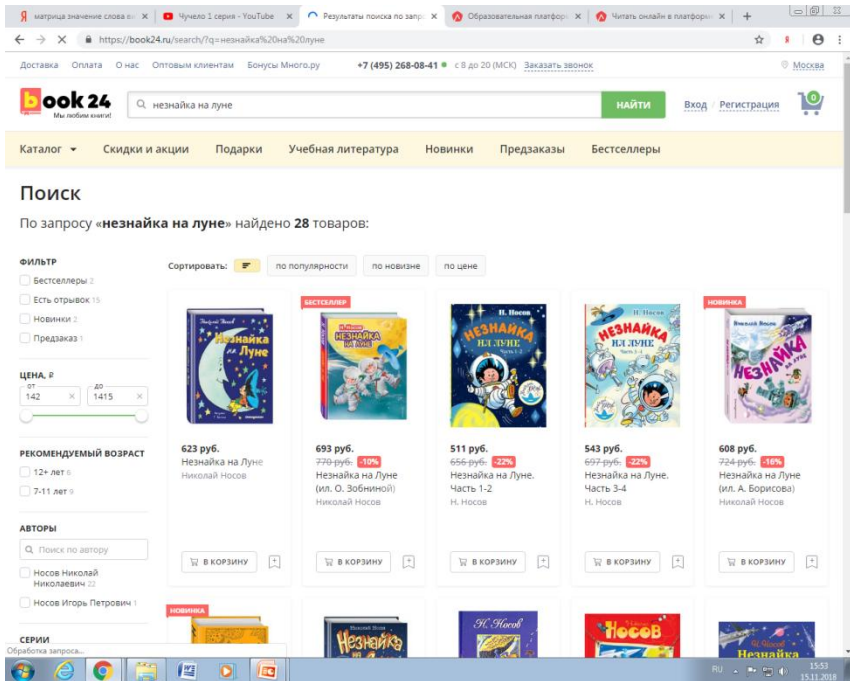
Я матрица значение слова в... × Чучело 1 серия - YouTube × Результаты поиска по запро × Образовательная платфор × Читать онлайн в платформ × +

https://book24.ru/search/?q=незнайка%20на%20луне

Доставка Оплата О нас Оптовым клиентам Бонусы Много.ру +7 (495) 268-08-41 с 8 до 20 (МСК) Заказать звонок Москва

book 24 Мы любим книги!

незнайка на луне НАЙТИ

Вход / Регистрация 0

Каталог Скидки и акции Подарки Учебная литература Новинки Предзаказы Бестселлеры

Поиск

По запросу «незнайка на луне» найдено 28 товаров:

ФИЛЬТР

Бестселлеры 2

Есть отрывок 15

Новинки 2

Предзаказ 1

ЦЕНА, ₽

от 142

до 1415

РЕКОМЕНДУЕМЫЙ ВОЗРАСТ

12+ лет 6

7-11 лет 9

АВТОРЫ

Поиск по автору

Носов Николай Николаевич 22

Носов Игорь Петрович 1

СЕРИИ

Сортировать: по популярности по новизне по цене

Николай Носов Незнайка на Луне

623 руб.
Незнайка на Луне
Николай Носов
В КОРЗИНУ

БЕСТСЕЛЛЕР
Н. Носов Незнайка на Луне
693 руб.
770 руб. -10%
Незнайка на Луне (ил. О. Зобниной)
Николай Носов
В КОРЗИНУ

Н. Носов Незнайка на Луне Часть 1-2
511 руб.
656 руб. -22%
Незнайка на Луне. Часть 1-2
Н. Носов
В КОРЗИНУ

Н. Носов Незнайка на Луне Часть 3-4
543 руб.
697 руб. -22%
Незнайка на Луне. Часть 3-4
Н. Носов
В КОРЗИНУ

НОВИНКА
Николай Носов Незнайка на Луне
608 руб.
724 руб. -16%
Незнайка на Луне (ил. А. Борисова)
Николай Носов
В КОРЗИНУ

НОВИНКА

Николай Носов Незнайка на Луне

Н. Носов

Носов

Н. Носов

Обработка запроса...

RU 15:53 15.11.2018